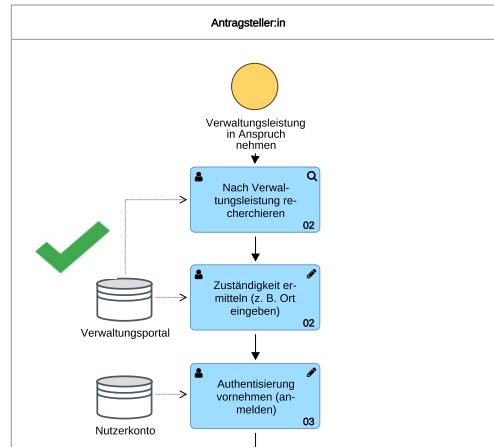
Antragsteller:in

Verwaltungsleistung in Anspruch nehmen

Nach Verwaltungsleistung recherchieren

02

Zuständigkeit ermitteln (z. B. Ort eingeben)

02

Verwaltungsportal

Authentisierung vornehmen (anmelden)

03

Nutzerkonto